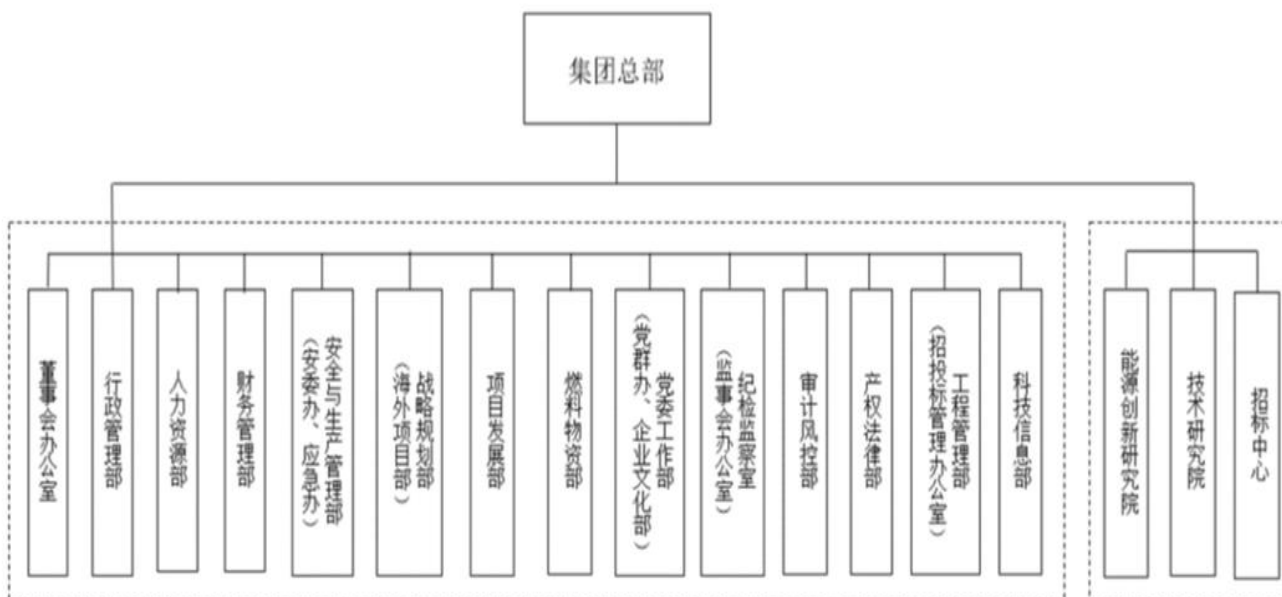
集团总部

董事会办公室

行政管理部

人力资源部

财务管理部

安全与生产管理部（安委办、应急办）

战略规划部（海外项目部）

项目发展部

燃料物资部

党委工作部（党群办、企业文化部）

纪检监察室（监事会办公室）

审计风控部

产权法律部

工程管理部（招投标管理办公室）

科技信息部

能源创新研究院

技术研究院

招标中心